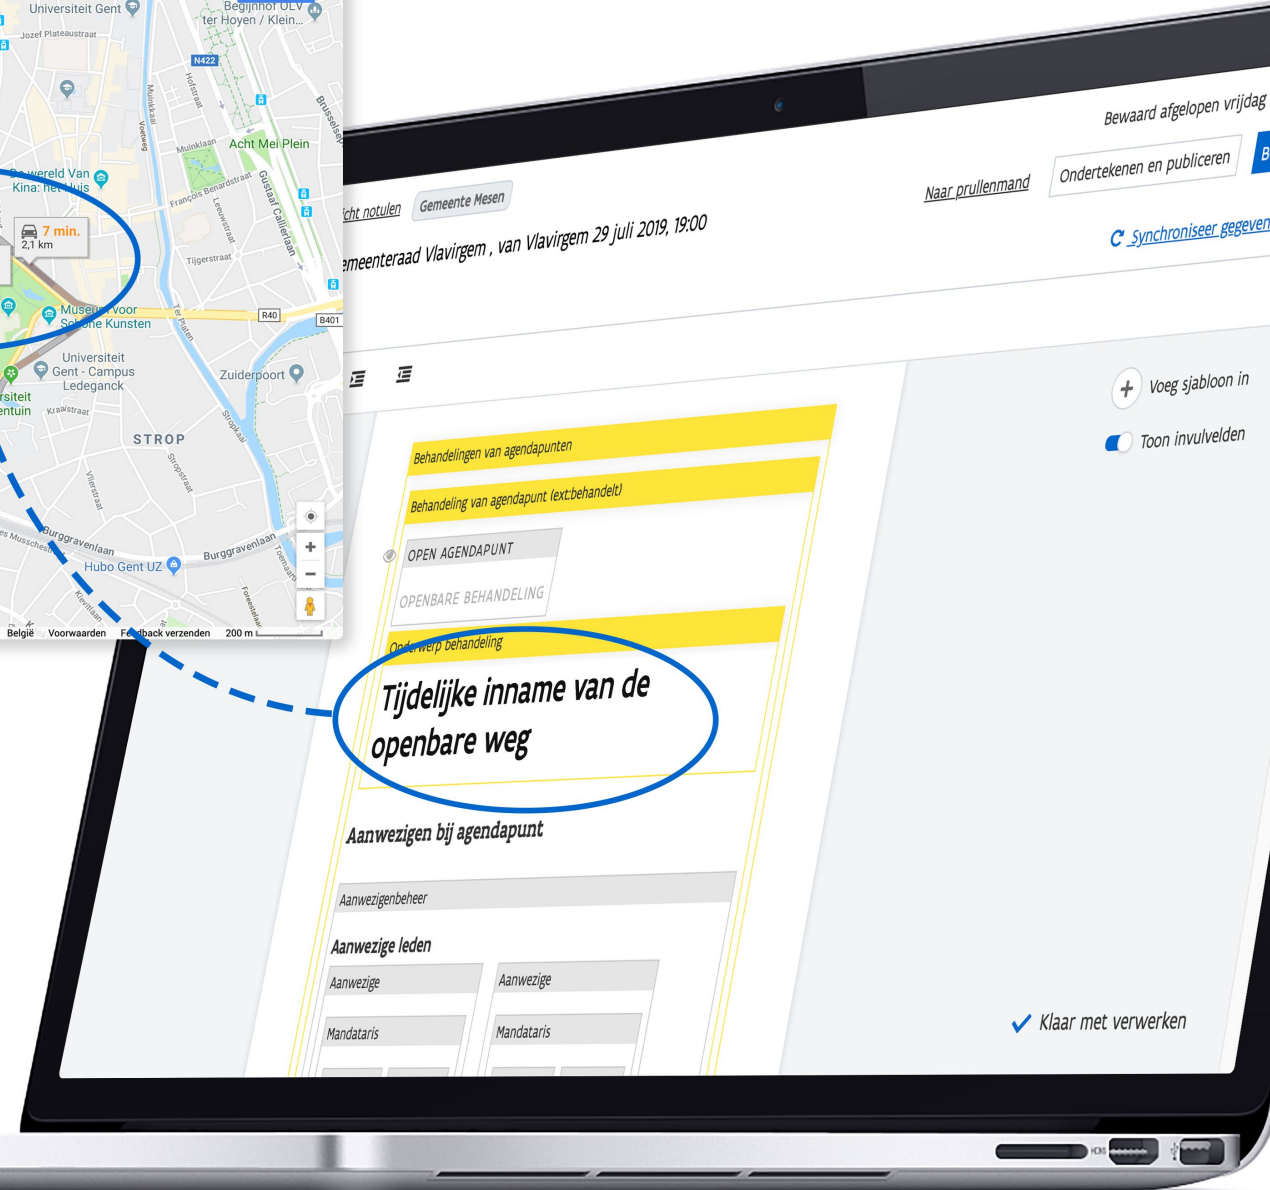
Universiteit Gent
Begijnhof OLV ter Hoyen / Klein...
Jozef Plateaustraat
N422
Hofstraat
Muinklaan
Acht Mei Plein
Brusselsep
François Benardstraat
Gustaaf Callierlaan
Leeuwstraat
De wereld Van Kina: het Huis
7 min.
2,1 km
Tijgerstraat
Museum voor Schone Kunsten
R40
B401
Ter Platen
Universiteit Gent - Campus Ledeganck
Zuiderpoort
rsiteit entuin
Kraaistraat
Stropkaai
STROP
Stropstraat
Vlierstraat
Burggravenlaan
Burggravenlaan
Hubo Gent UZ
Kievitlaan
Forestelaan
België
Voorwaarden
Feedback verzenden
200 m

Bewaard afgelopen vrijdag
Naar prullenmand
Ondertekenen en publiceren
B
cht notulen
Gemeente Mesen
emeenteraad Vlavirgem , van Vlavirgem 29 juli 2019, 19:00
Synchroniseer gegeven
Voeg sjabloon in
Toon invulvelden
Behandelingen van agendapunten
Behandeling van agendapunt (ext:behandelt)
OPEN AGENDAPUNT
OPENBARE BEHANDELING
Onderwerp behandeling
Tijdelijke inname van de openbare weg
Aanwezigen bij agendapunt
Aanwezigenbeheer
Aanwezige leden
Aanwezige
Aanwezige
Mandataris
Mandataris
Klaar met verwerken